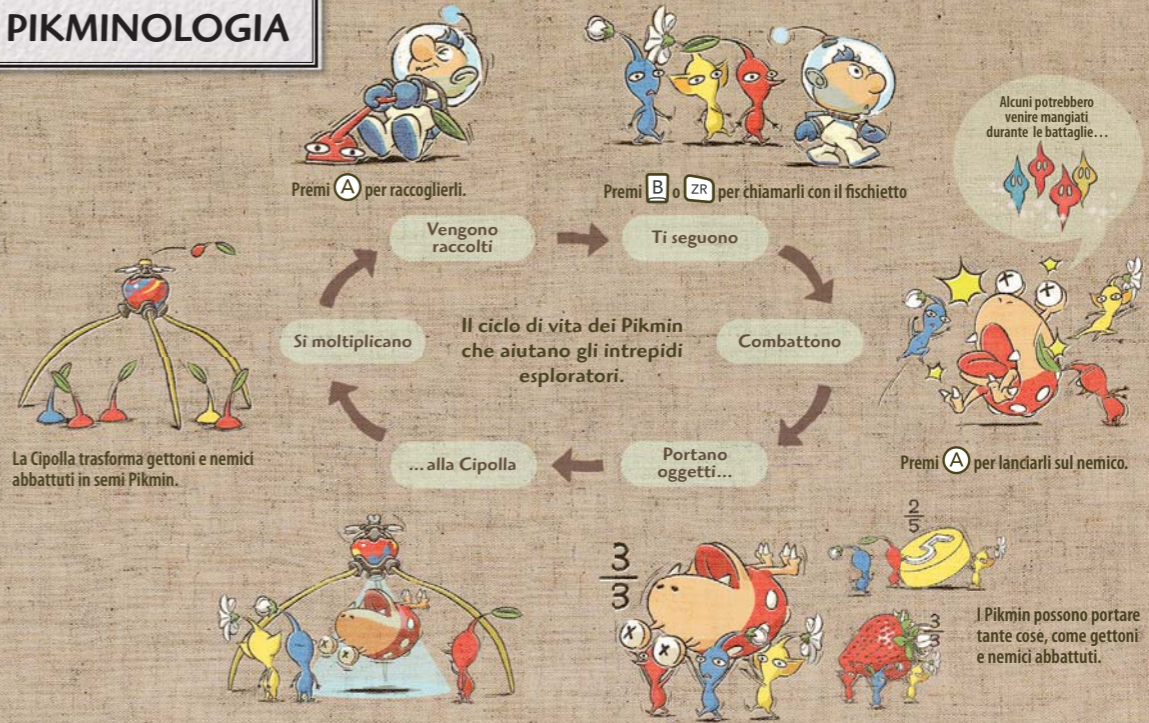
PIKMINOLOGIA

Premi Ⓐ per raccoglierli.

Premi B o ZR per chiamarli con il fischietto

Alcuni potrebbero venire mangiati durante le battaglie…

Vengono raccolti

Ti seguono

Si moltiplicano

Il ciclo di vita dei Pikmin che aiutano gli intrepidi esploratori.

Combattono

…alla Cipolla

Portano oggetti…

La Cipolla trasforma gettoni e nemici abbattuti in semi Pikmin.

Premi Ⓐ per lanciarli sul nemico.

$\frac{2}{5}$

5

$\frac{3}{3}$

$\frac{3}{3}$

I Pikmin possono portare tante cose, come gettoni e nemici abbattuti.